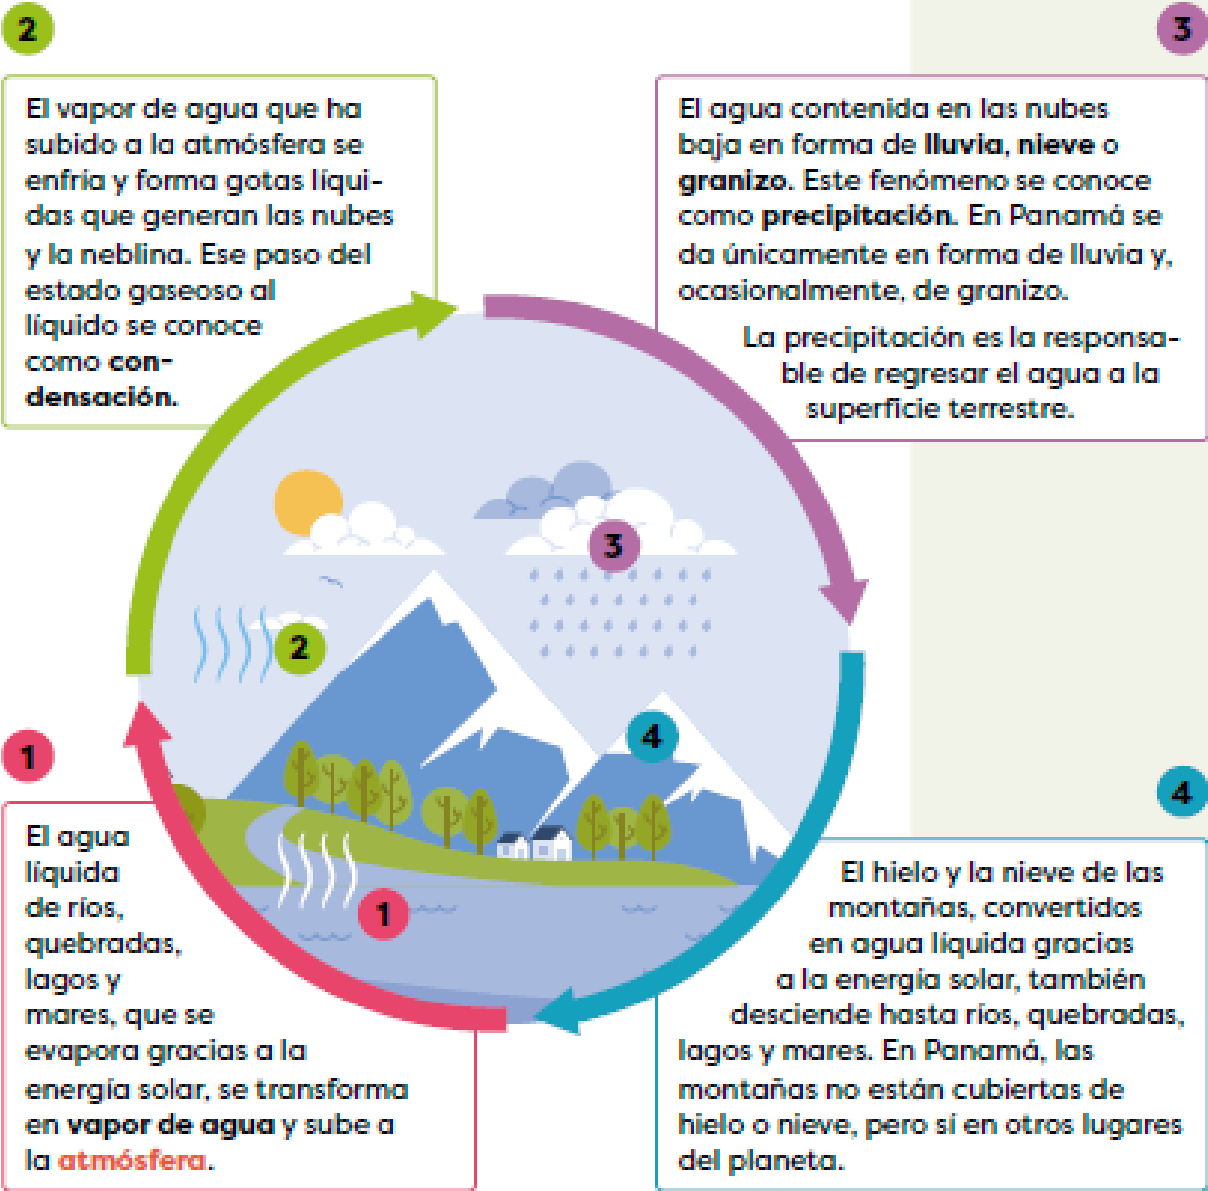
2

El vapor de agua que ha subido a la atmósfera se enfría y forma gotas líquidas que generan las nubes y la neblina. Ese paso del estado gaseoso al líquido se conoce como condensación.

3

El agua contenida en las nubes baja en forma de lluvia, nieve o granizo. Este fenómeno se conoce como precipitación. En Panamá se da únicamente en forma de lluvia y, ocasionalmente, de granizo.

La precipitación es la responsable de regresar el agua a la superficie terrestre.

3

2

4

1

1

El agua líquida de ríos, quebradas, lagos y mares, que se evapora gracias a la energía solar, se transforma en vapor de agua y sube a la atmósfera.

4

El hielo y la nieve de las montañas, convertidos en agua líquida gracias a la energía solar, también desciende hasta ríos, quebradas, lagos y mares. En Panamá, las montañas no están cubiertas de hielo o nieve, pero sí en otros lugares del planeta.